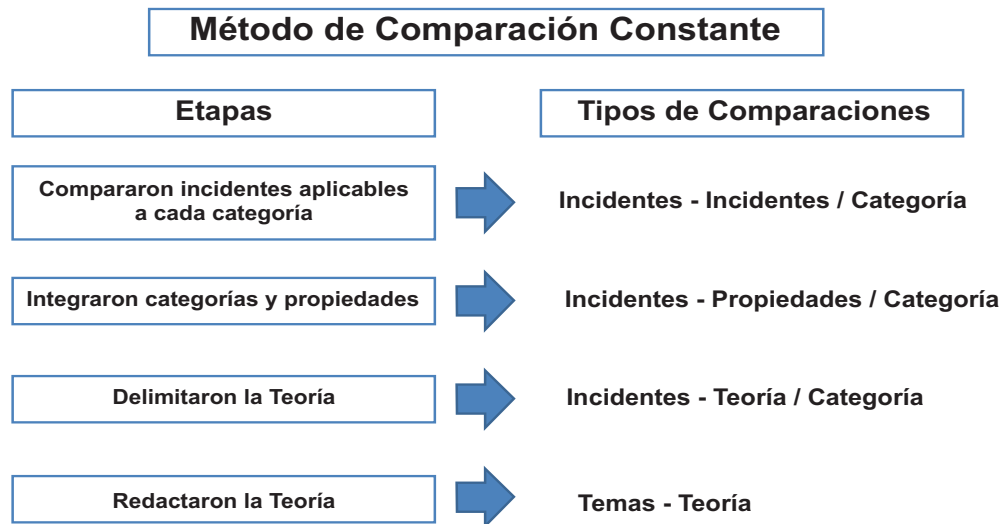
Método de Comparación Constante

Etapas

Tipos de Comparaciones

Compararon incidentes aplicables a cada categoría

Incidentes - Incidentes / Categoría

Integraron categorías y propiedades

Incidentes - Propiedades / Categoría

Delimitaron la Teoría

Incidentes - Teoría / Categoría

Redactaron la Teoría

Temas - Teoría